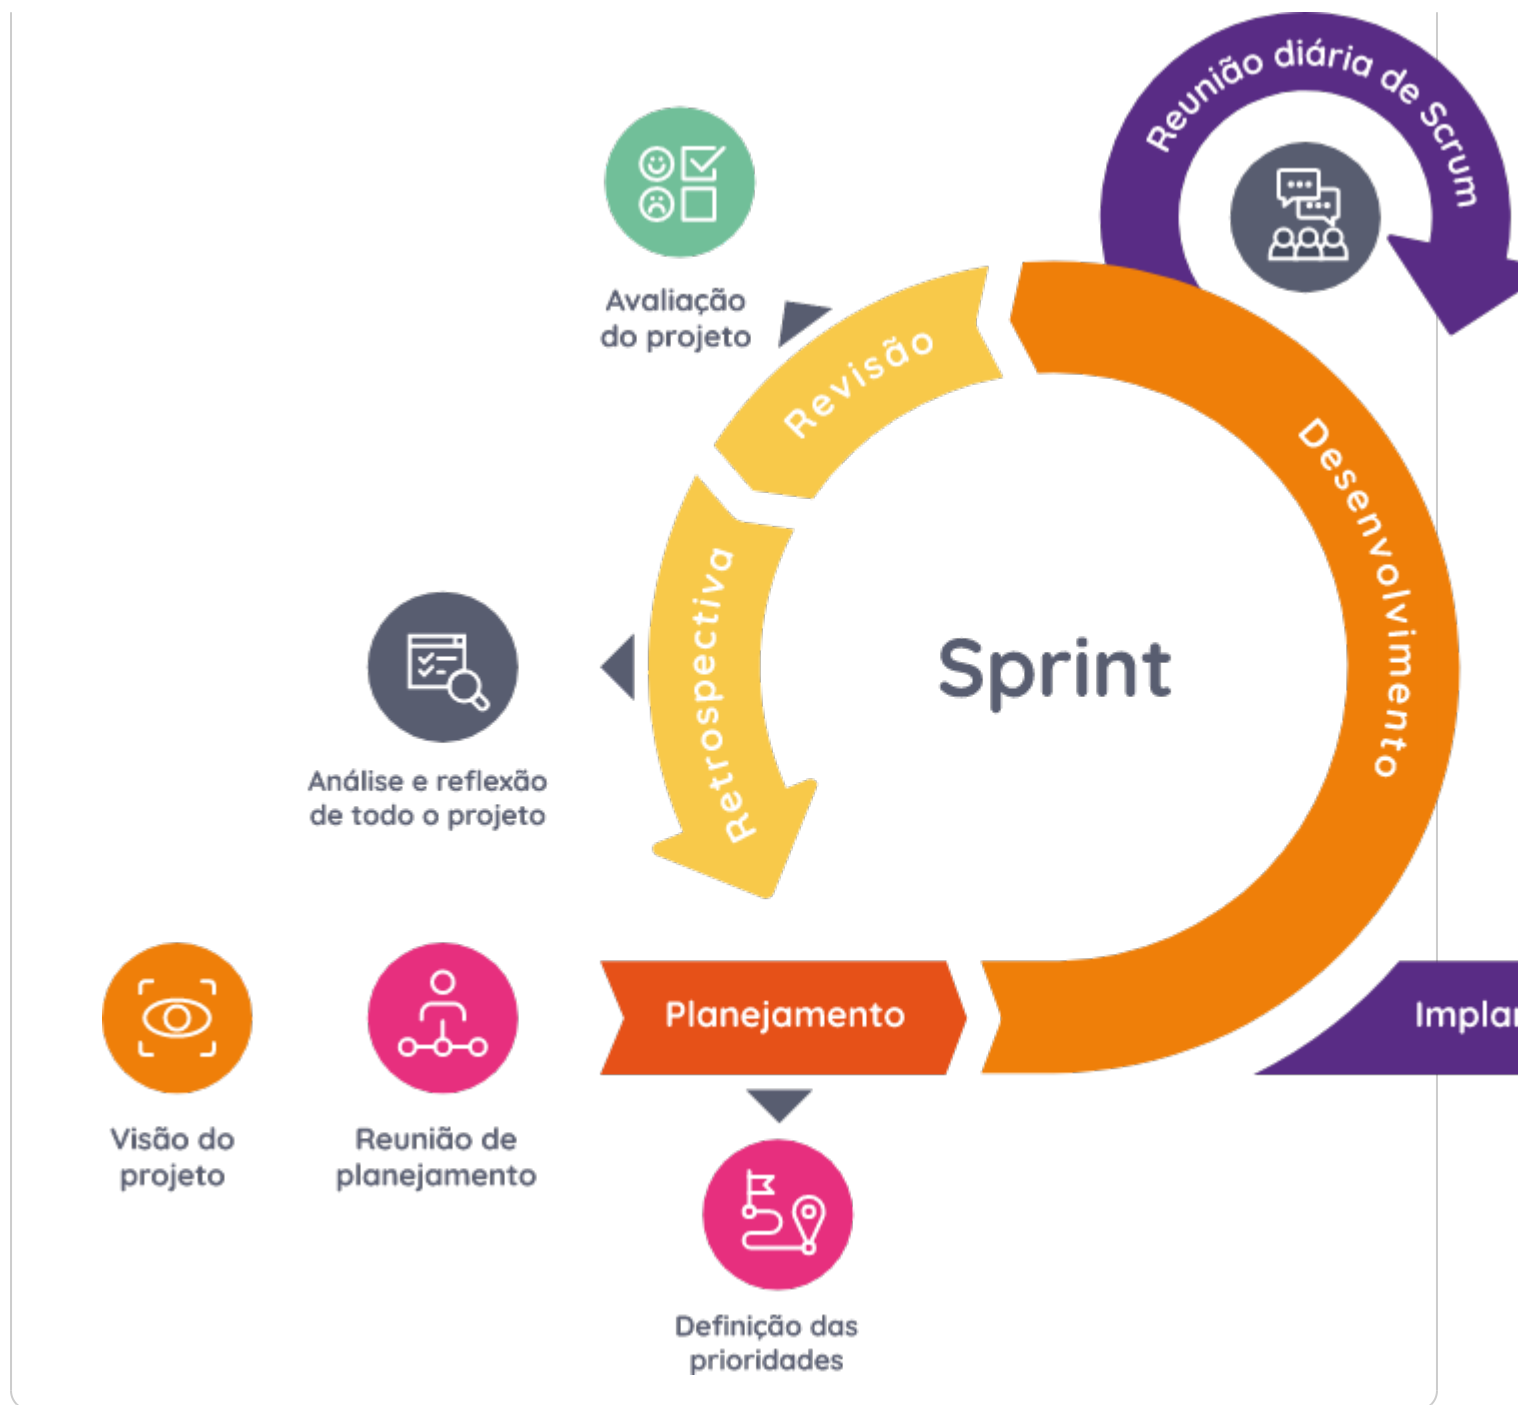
Reunião diária de Scrum

Avaliação do projeto

Revisão

Desenvolvimento

Sprint

Retrospectiva

Análise e reflexão de todo o projeto

Visão do projeto

Reunião de planejamento

Planejamento

Implar

Definição das prioridades